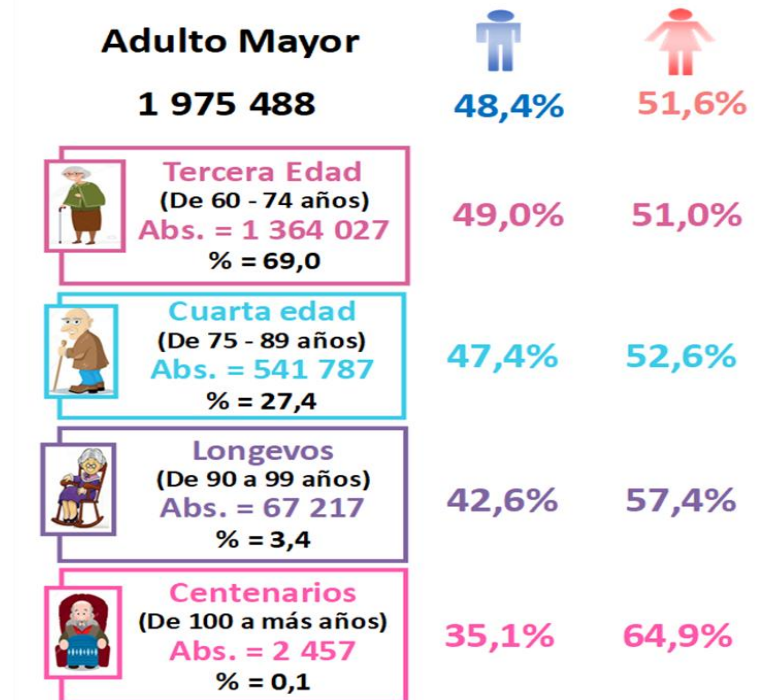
Adulto Mayor

1 975 488

48,4%

51,6%

Tercera Edad
(De 60 - 74 años)
Abs. = 1 364 027
% = 69,0

49,0%

51,0%

Cuarta edad
(De 75 - 89 años)
Abs. = 541 787
% = 27,4

47,4%

52,6%

Longevos
(De 90 a 99 años)
Abs. = 67 217
% = 3,4

42,6%

57,4%

Centenarios
(De 100 a más años)
Abs. = 2 457
% = 0,1

35,1%

64,9%